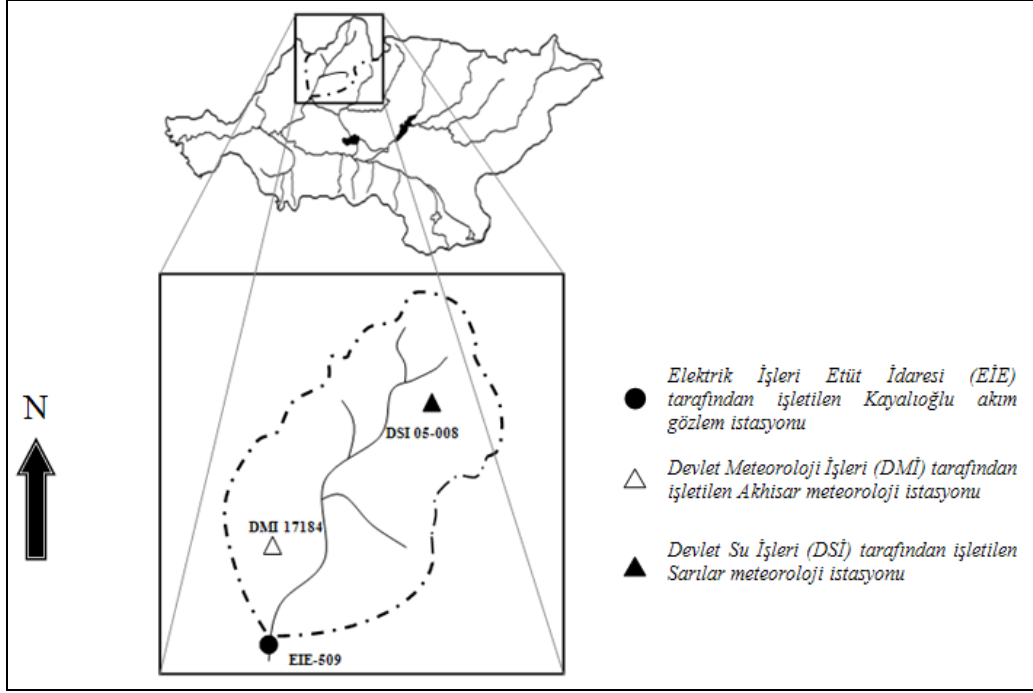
N

DSI 05-008

DMI 17184

EIE-509

Elektrik İşleri Etüt İdaresi (EİE) tarafından işletilen Kayalıoğlu akım gözlem istasyonu

Devlet Meteoroloji İşleri (DMİ) tarafından işletilen Akhisar meteoroloji istasyonu

Devlet Su İşleri (DSİ) tarafından işletilen Sarılar meteoroloji istasyonu